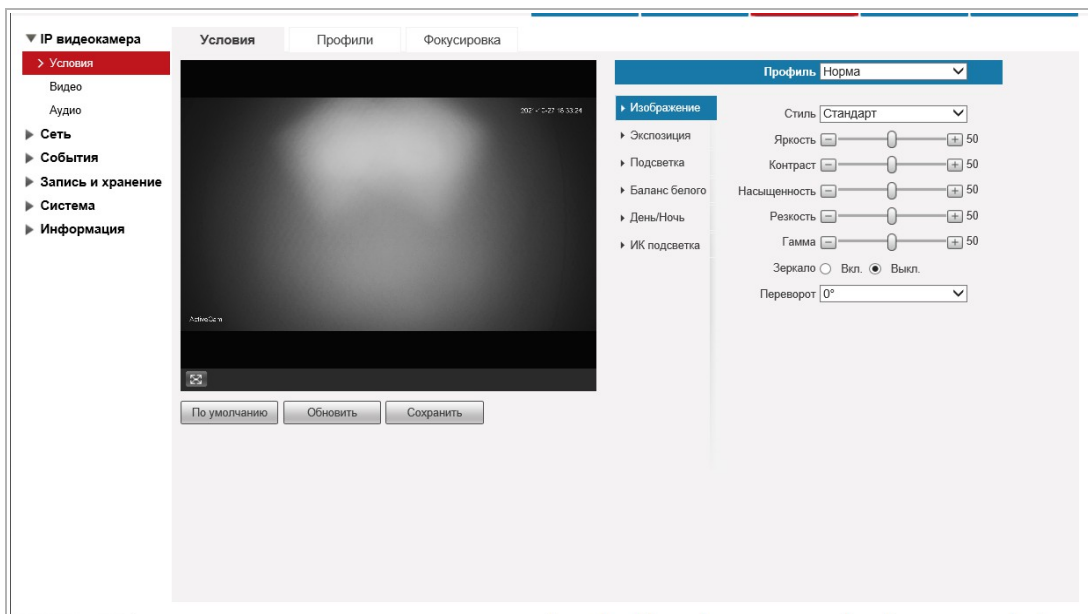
▼ IP видеокамера
> Условия
Видео
Аудио
▶ Сеть
▶ События
▶ Запись и хранение
▶ Система
▶ Информация

Условия
Профили
Фокусировка

2021-0-27 16:33:24
ActiveCam

По умолчанию
Обновить
Сохранить

Профиль Норма

▸ Изображение
▸ Экспозиция
▸ Подсветка
▸ Баланс белого
▸ День/Ночь
▸ ИК подсветка

Стиль Стандарт
Яркость 50
Контраст 50
Насыщенность 50
Резкость 50
Гамма 50
Зеркало Вкл. Выкл.
Переворот 0°